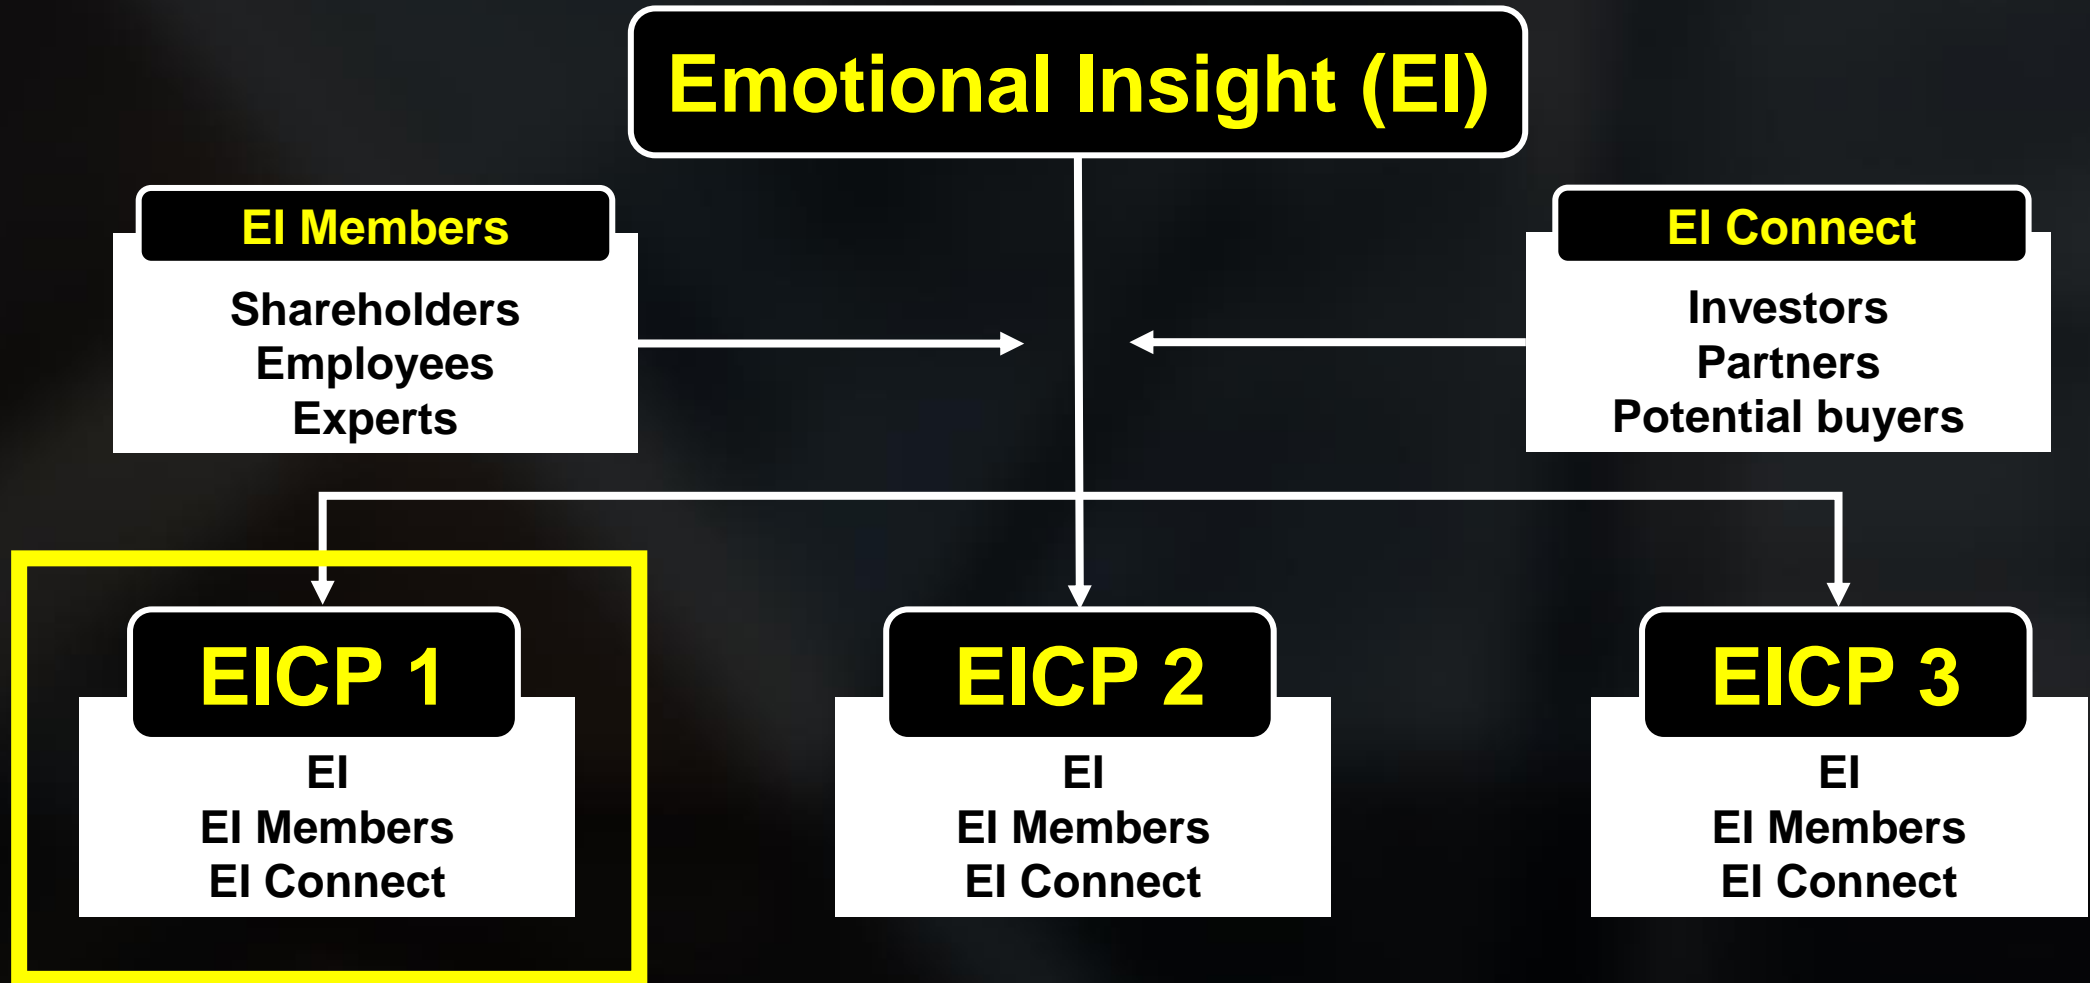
Emotional Insight (EI)

EI Members
Shareholders
Employees
Experts

EI Connect
Investors
Partners
Potential buyers

EICP 1
EI
EI Members
EI Connect

EICP 2
EI
EI Members
EI Connect

EICP 3
EI
EI Members
EI Connect